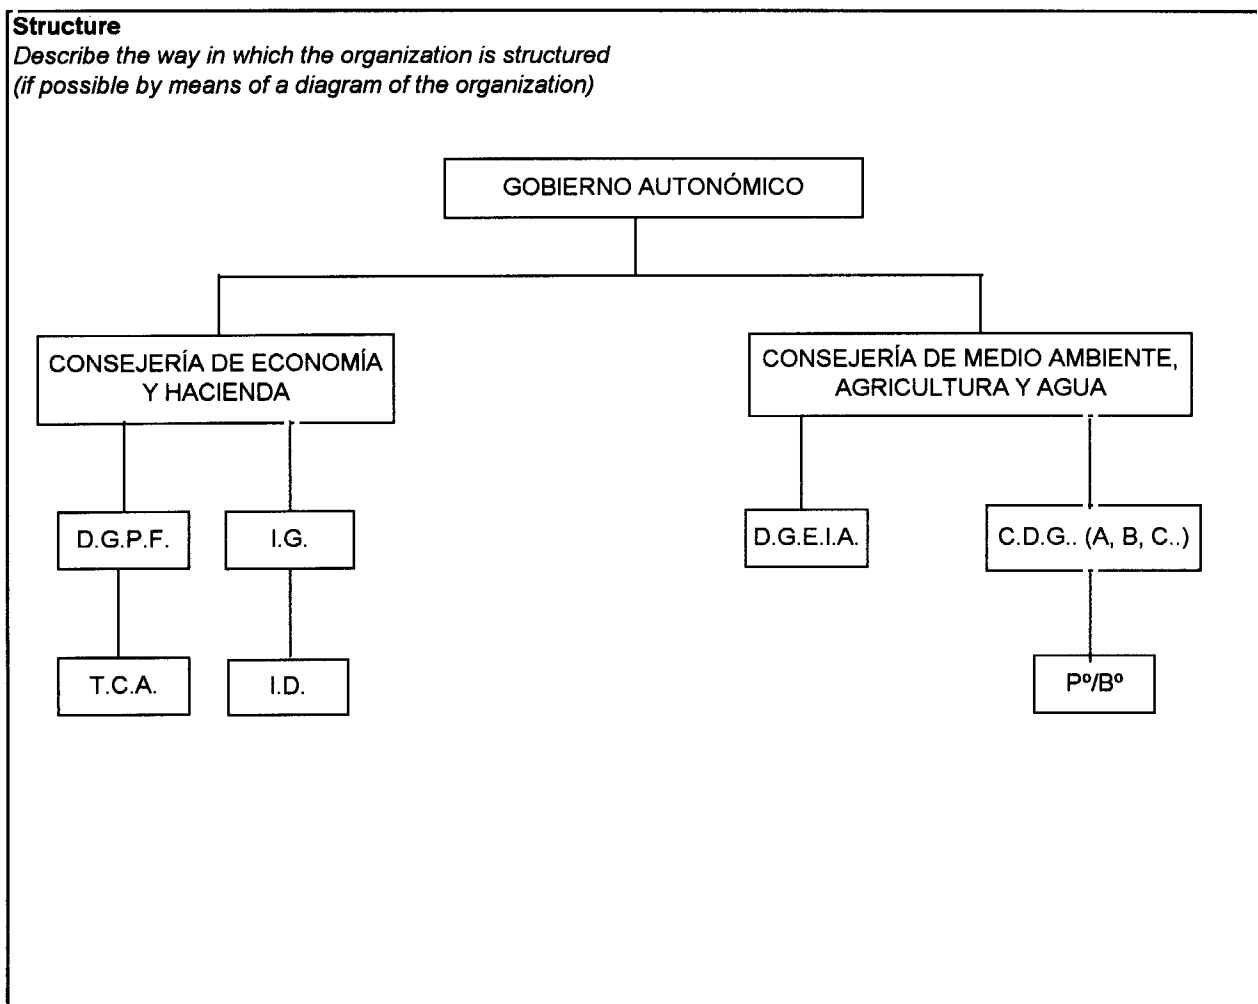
**Structure**
*Describe the way in which the organization is structured (if possible by means of a diagram of the organization)*

GOBIERNO AUTONÓMICO

CONSEJERÍA DE ECONOMÍA Y HACIENDA

CONSEJERÍA DE MEDIO AMBIENTE, AGRICULTURA Y AGUA

D.G.P.F.

I.G.

D.G.E.I.A.

C.D.G.. (A, B, C..)

T.C.A.

I.D.

Pº/Bº